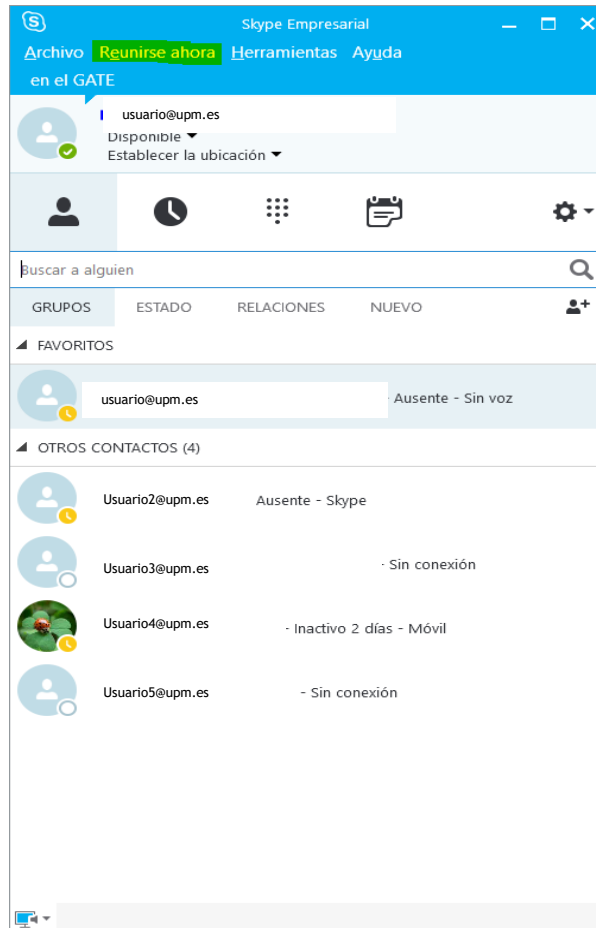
Skype Empresarial

Archivo Reunirse ahora Herramientas Ayuda

en el GATE

usuario@upm.es

Disponible

Establecer la ubicación

Buscar a alguien

GRUPOS ESTADO RELACIONES NUEVO

FAVORITOS

usuario@upm.es - Ausente - Sin voz

OTROS CONTACTOS (4)

Usuario2@upm.es Ausente - Skype

Usuario3@upm.es - Sin conexión

Usuario4@upm.es - Inactivo 2 días - Móvil

Usuario5@upm.es - Sin conexión